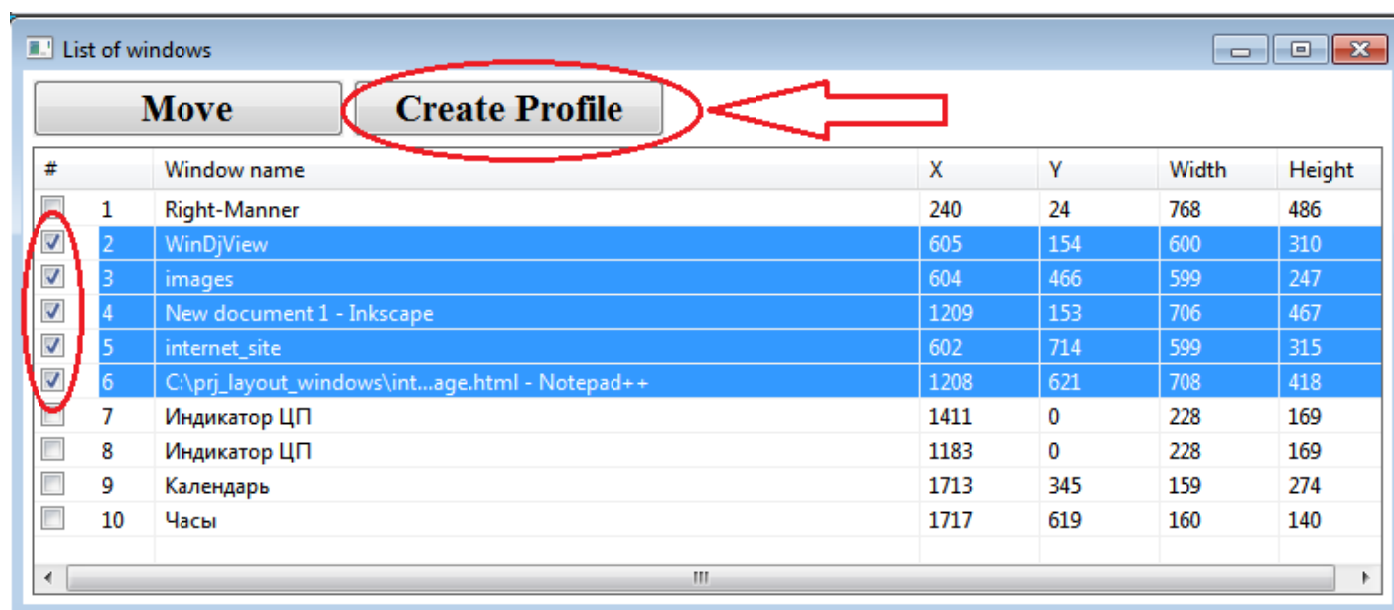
List of windows

Move

Create Profile

| # | | Window name | X | Y | Width | Height |
|---|---|---|---|---|---|---|
| | 1 | Right-Manner | 240 | 24 | 768 | 486 |
| | 2 | WinDjView | 605 | 154 | 600 | 310 |
| | 3 | images | 604 | 466 | 599 | 247 |
| | 4 | New document 1 - Inkscape | 1209 | 153 | 706 | 467 |
| | 5 | internet_site | 602 | 714 | 599 | 315 |
| | 6 | C:\prj_layout_windows\int...age.html - Notepad++ | 1208 | 621 | 708 | 418 |
| | 7 | Индикатор ЦП | 1411 | 0 | 228 | 169 |
| | 8 | Индикатор ЦП | 1183 | 0 | 228 | 169 |
| | 9 | Календарь | 1713 | 345 | 159 | 274 |
| | 10 | Часы | 1717 | 619 | 160 | 140 |